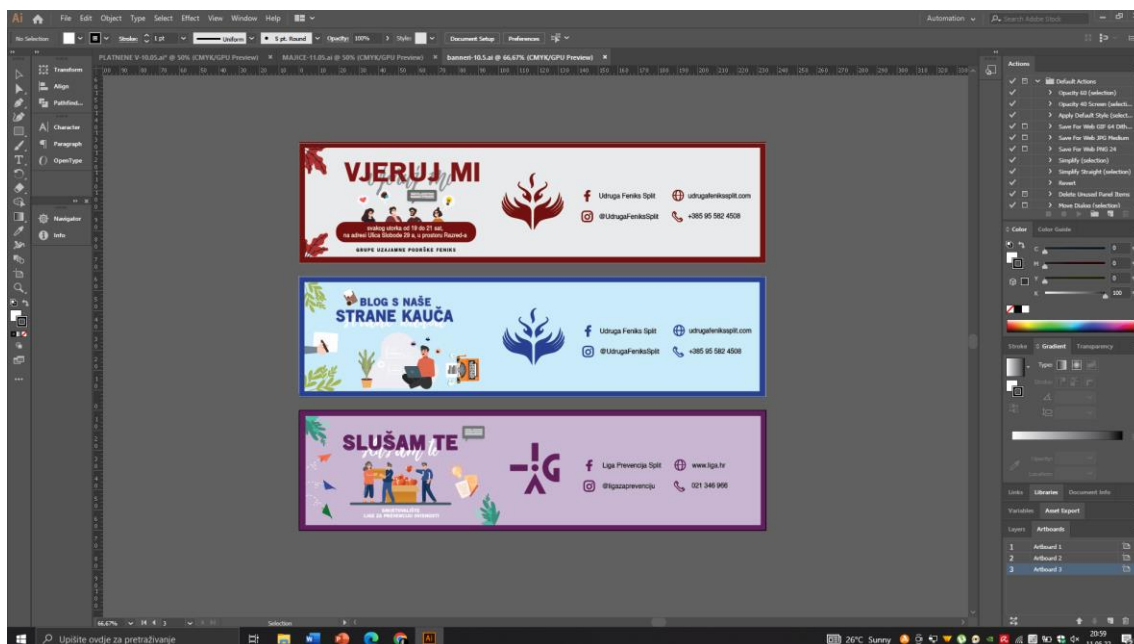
Ai File Edit Object Type Select Effect View Window Help

Automation Search Adobe Stock

No Selection Stroke: 1 pt Uniform 5 pt. Round Opacity: 100% Style: Document Setup Preferences

PLATNENE V-10.05.ai* @ 50% (CMYK/GPU Preview) × MAJICE-11.05.ai @ 50% (CMYK/GPU Preview) × banneri-10.5.ai @ 66.67% (CMYK/GPU Preview) ×

Transform
Align
Pathfind...
Character
Paragraph
OpenType
Navigator
Info

VJERUJ MI
svakog utorka od 19 do 21 sat, na adresi Ulica Slobode 29 a, u prostoru Razred-a
GRUPE UZAJAMNE PODRŠKE FENIKS
Udruga Feniks Split
udrugafeniksplit.com
@UdrugaFeniksSplit
+385 95 582 4508

BLOG S NAŠE STRANE KAUČA
Udruga Feniks Split
udrugafeniksplit.com
@UdrugaFeniksSplit
+385 95 582 4508

SLUŠAM TE
Liga Prevencija Split
www.liga.hr
@ligazaprevenciju
021 346 966

Actions
Default Actions
Opacity 60 (selection)
Opacity 40 Screen (selecti...
Apply Default Style (select...
Save For Web GIF 64 Dith...
Save For Web JPG Medium
Save For Web PNG 24
Simplify (selection)
Simplify Straight (selection)
Revert
Delete Unused Panel Items
Move Dialog (selection)

Color Color Guide
100

Stroke Gradient Transparency
Type:

Links Libraries Document Info
Variables Asset Export
Layers Artboards
1 Artboard 1
2 Artboard 2
3 Artboard 3

66.67% 3 Selection

Upišite ovdje za pretraživanje

26°C Sunny 20:59